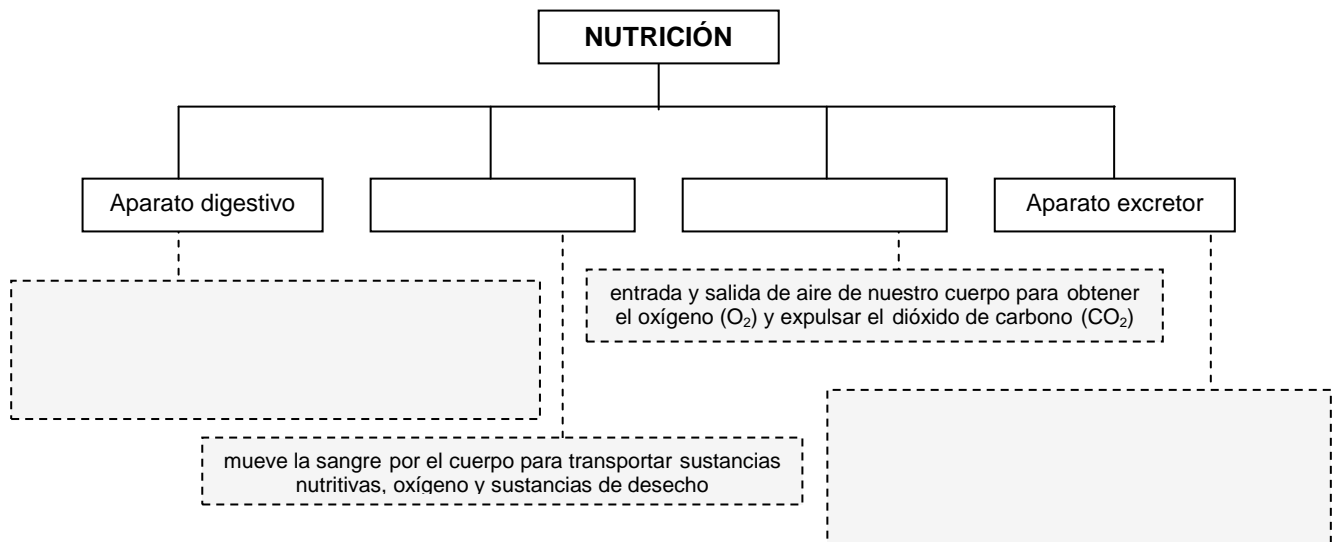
NUTRICIÓN

Aparato digestivo

Aparato excretor

entrada y salida de aire de nuestro cuerpo para obtener el oxígeno ($O_2$) y expulsar el dióxido de carbono ($CO_2$)

mueve la sangre por el cuerpo para transportar sustancias nutritivas, oxígeno y sustancias de desecho